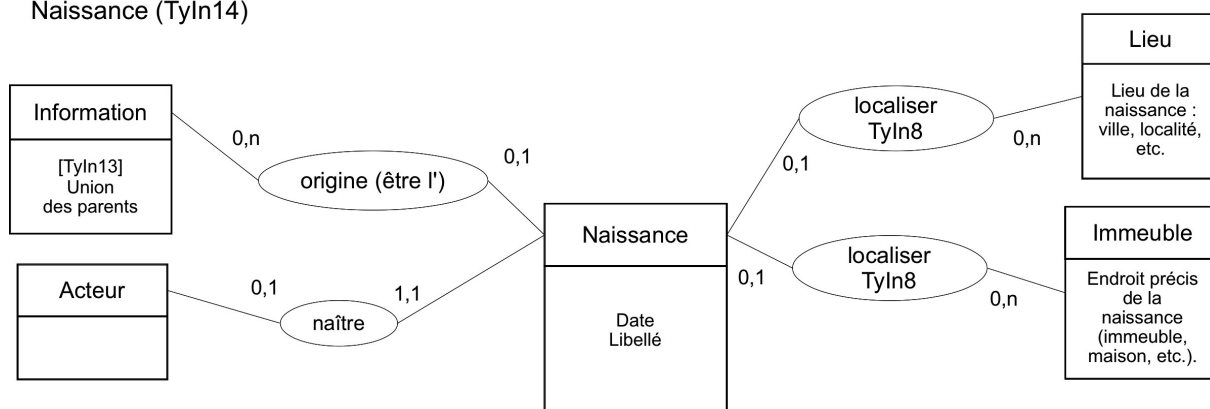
Naissance (TyIn14)

Information

[TyIn13] Union des parents

0,n

origine (être l')

0,1

Acteur

0,1

naître

1,1

Naissance

Date Libellé

localiser TyIn8

0,1

0,n

Lieu

Lieu de la naissance : ville, localité, etc.

localiser TyIn8

0,1

0,n

Immeuble

Endroit précis de la naissance (immeuble, maison, etc.).